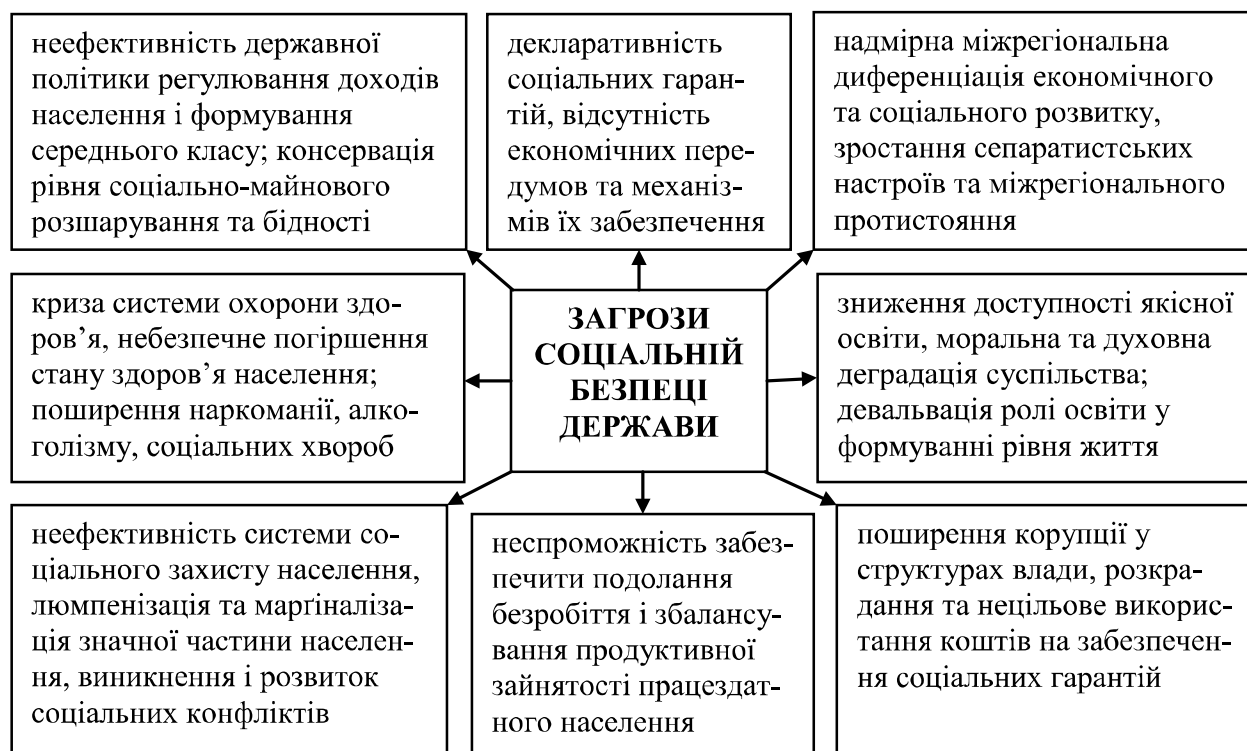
неефективність державної політики регулювання доходів населення і формування середнього класу; консервація рівня соціально-майнового розшарування та бідності

декларативність соціальних гарантій, відсутність економічних передумов та механізмів їх забезпечення

надмірна міжрегіональна диференціація економічного та соціального розвитку, зростання сепаратистських настроїв та міжрегіонального протистояння

криза системи охорони здоров'я, небезпечне погіршення стану здоров'я населення; поширення наркоманії, алкоголізму, соціальних хвороб

ЗАГРОЗИ СОЦІАЛЬНІЙ БЕЗПЕЦІ ДЕРЖАВИ

зниження доступності якісної освіти, моральна та духовна деградація суспільства; девальвація ролі освіти у формуванні рівня життя

неефективність системи соціального захисту населення, люмпенізація та маргіналізація значної частини населення, виникнення і розвиток соціальних конфліктів

неспроможність забезпечити подолання безробіття і збалансування продуктивної зайнятості працездатного населення

поширення корупції у структурах влади, розкрадання та нецільове використання коштів на забезпечення соціальних гарантій